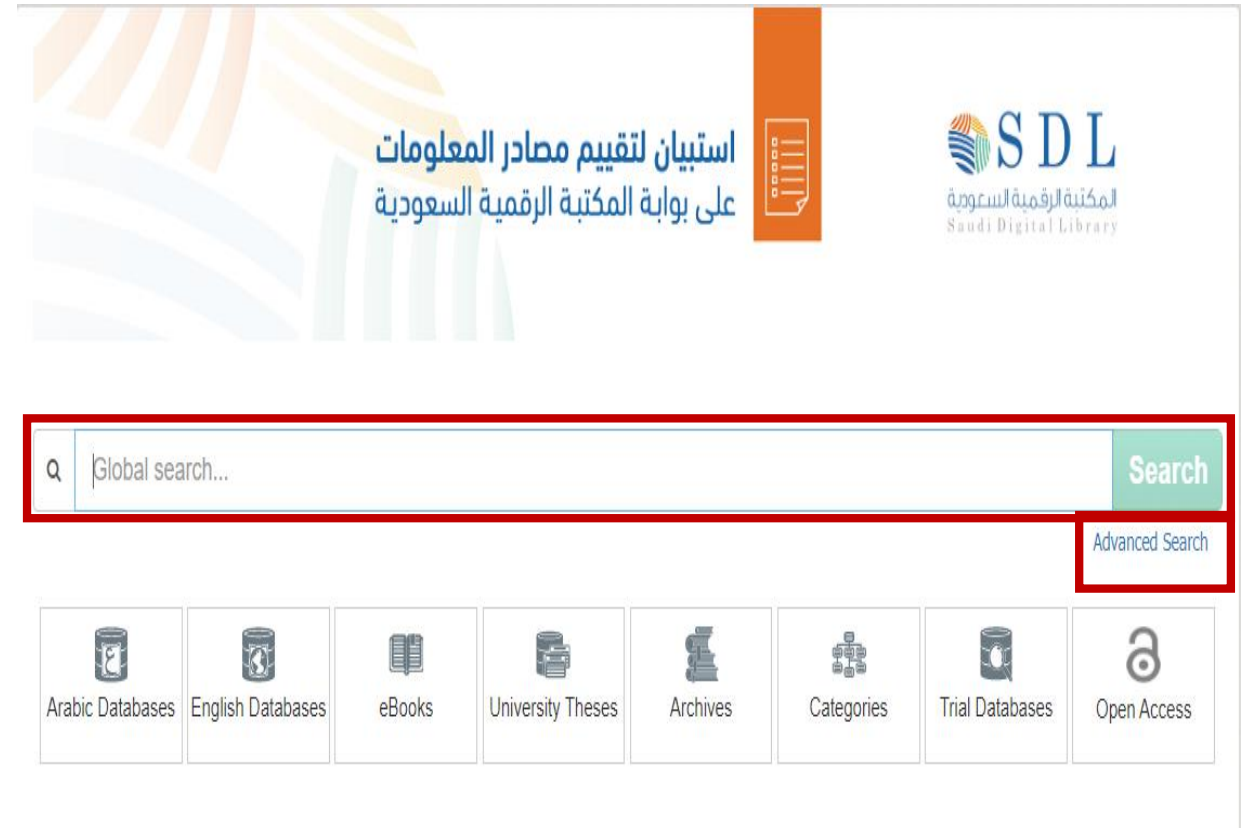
استبيان لتقييم مصادر المعلومات
على بوابة المكتبة الرقمية السعودية

SDL
المكتبة الرقمية السعودية
Saudi Digital Library

Global search...

Search

Advanced Search

Arabic Databases

English Databases

eBooks

University Theses

Archives

Categories

Trial Databases

Open Access